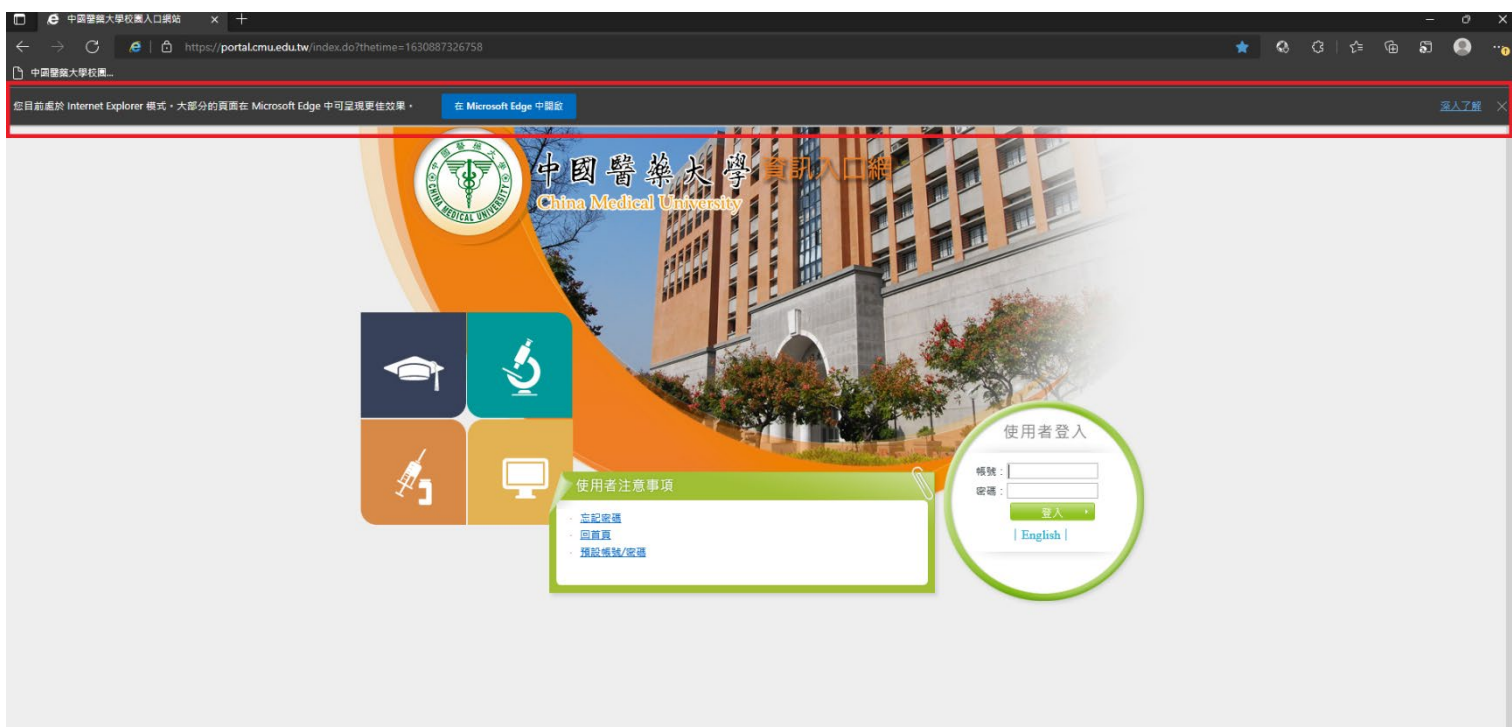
中國醫藥大學校園入口網站

https://portal.cmu.edu.tw/index.do?thetime=1630887326758

中國醫藥大學校園...

您目前處於 Internet Explorer 模式。大部分的頁面在 Microsoft Edge 中可呈現更佳效果。

在 Microsoft Edge 中開啟

深入了解

中國醫藥大學 資訊入口網
China Medical University

CHINA MEDICAL UNIVERSITY

使用者注意事項

· 忘記密碼
· 回首頁
· 預設帳號/密碼

使用者登入

帳號：
密碼：
登入
| English |